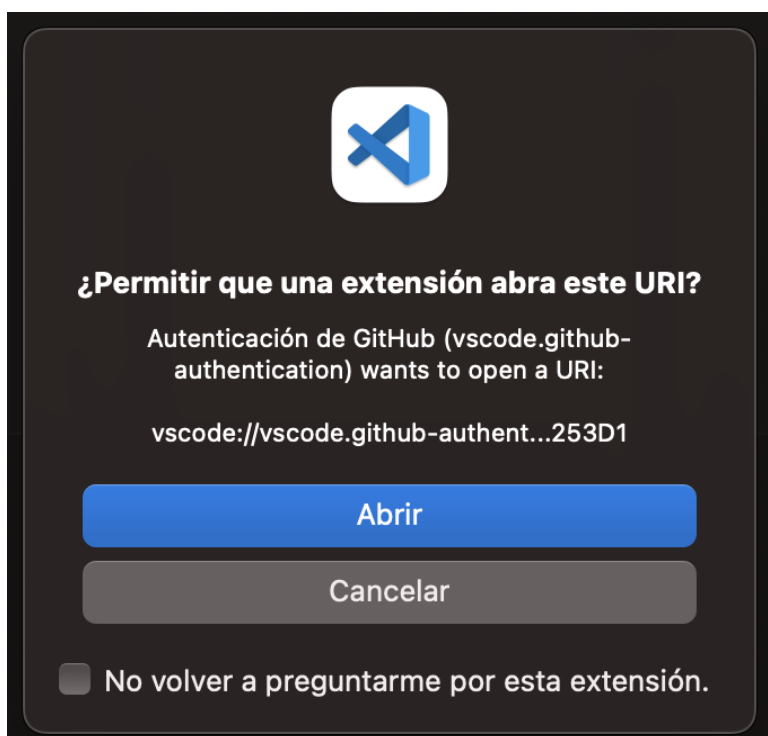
¿Permitir que una extensión abra este URI?

Autenticación de GitHub (vscode.github-authentication) wants to open a URI:

vscode://vscode.github-authent...253D1

Abrir

Cancelar

No volver a preguntarme por esta extensión.